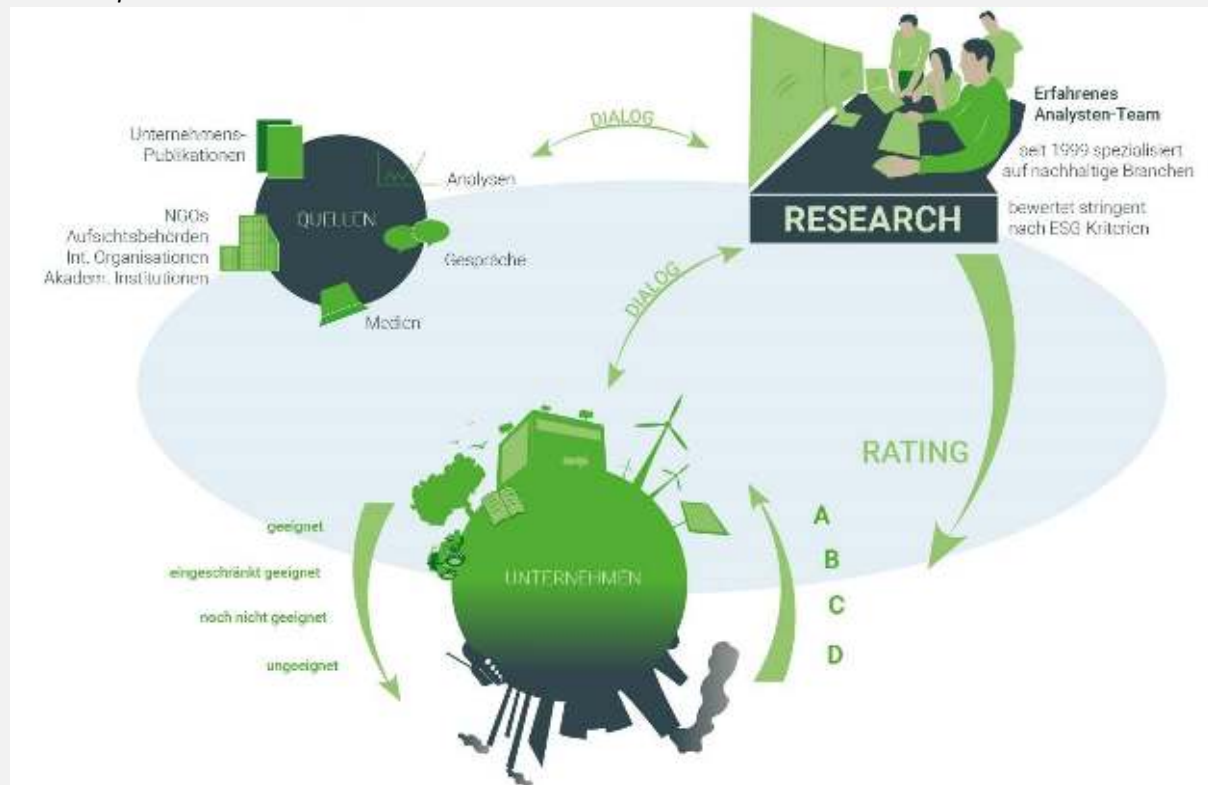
Unternehmens-Publikationen

NGOs
Aufsichtsbehörden
Int. Organisationen
Akadem. Institutionen

QUELLEN

Analysen

Gespräche

Medien

DIALOG

Erfahrenes Analysten-Team

seit 1999 spezialisiert auf nachhaltige Branchen

RESEARCH

bewertet stringent nach ESG Kriterien

DIALOG

RATING

A
B
C
D

UNTERNEHMEN

geeignet

eingeschränkt geeignet

noch nicht geeignet

ungeeignet